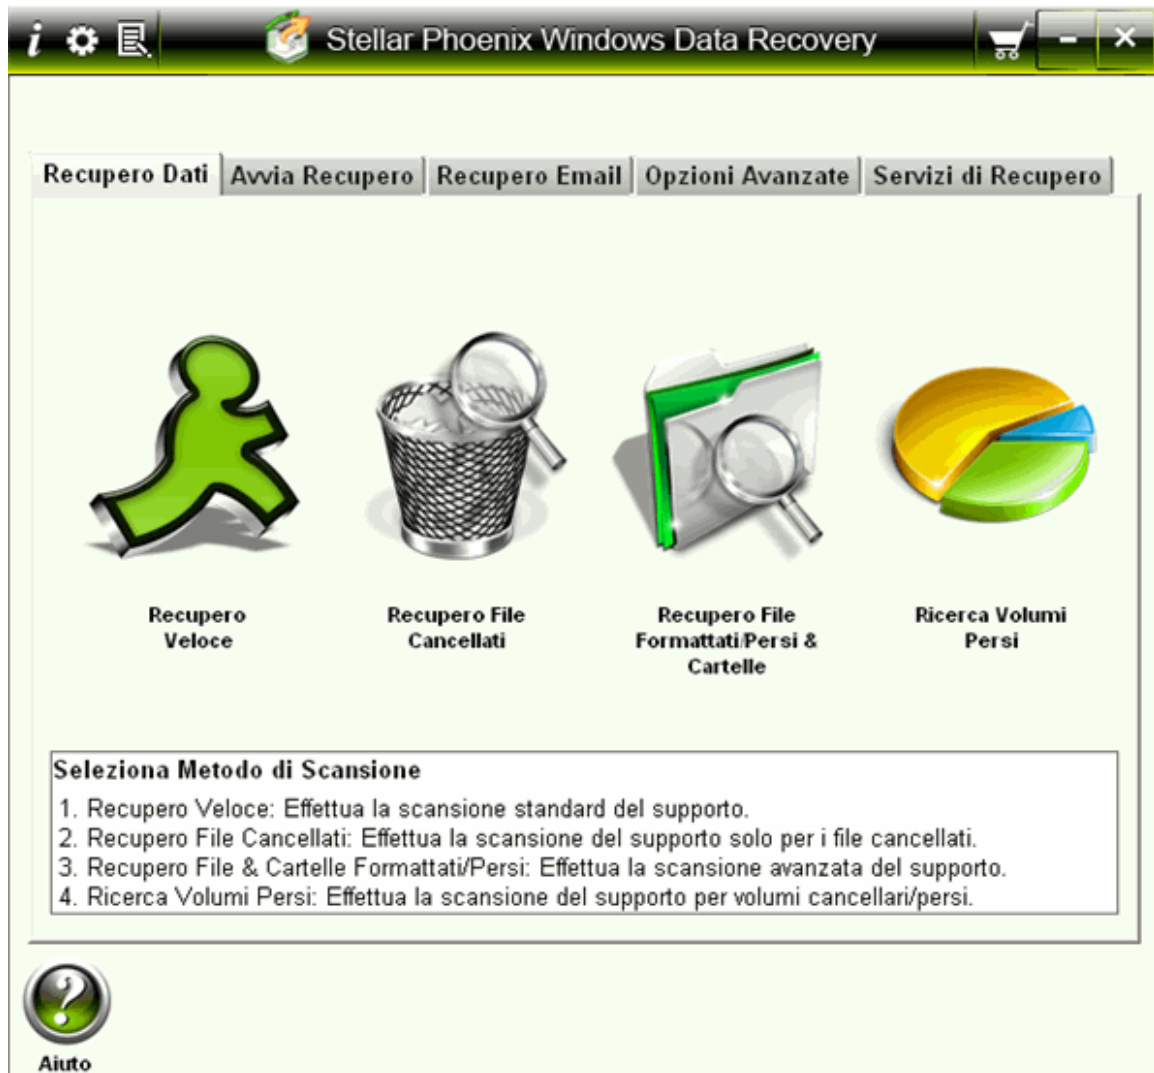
i

Stellar Phoenix Windows Data Recovery

Recupero Dati | Avvia Recupero | Recupero Email | Opzioni Avanzate | Servizi di Recupero

Recupero Veloce

Recupero File Cancellati

Recupero File Formattati/Persi & Cartelle

Ricerca Volumi Persi

Seleziona Metodo di Scansione
1. Recupero Veloce: Effettua la scansione standard del supporto.
2. Recupero File Cancellati: Effettua la scansione del supporto solo per i file cancellati.
3. Recupero File & Cartelle Formattati/Persi: Effettua la scansione avanzata del supporto.
4. Ricerca Volumi Persi: Effettua la scansione del supporto per volumi cancellari/persi.

Aiuto